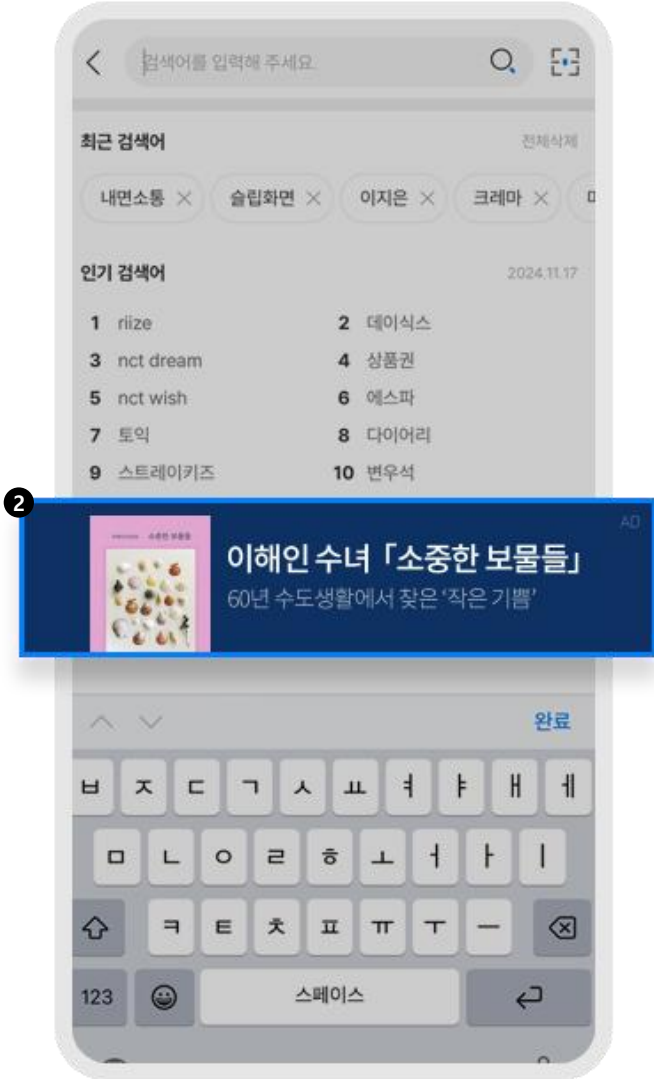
검색어를 입력해 주세요.

최근 검색어
전체삭제

내면소통 ×
슬립화면 ×
이지은 ×
크레마 ×

인기 검색어
2024.11.17

1 riize
2 데이식스
3 nct dream
4 상품권
5 nct wish
6 에스파
7 토익
8 다이어리
9 스트레이키즈
10 변우석

2

AD
이해인 수녀「소중한 보물들」
60년 수도생활에서 찾은 '작은 기쁨'

완료

ㅂ ㅈ ㄷ ㄱ ㅅ ㅛ ㅕ ㅑ ㅐ ㅔ
ㅁ ㄴ ㅇ ㄹ ㅎ ㅗ ㅓ ㅏ ㅣ
ㅋ ㅌ ㅊ ㅍ ㅠ ㅜ ㅡ
123
스페이스